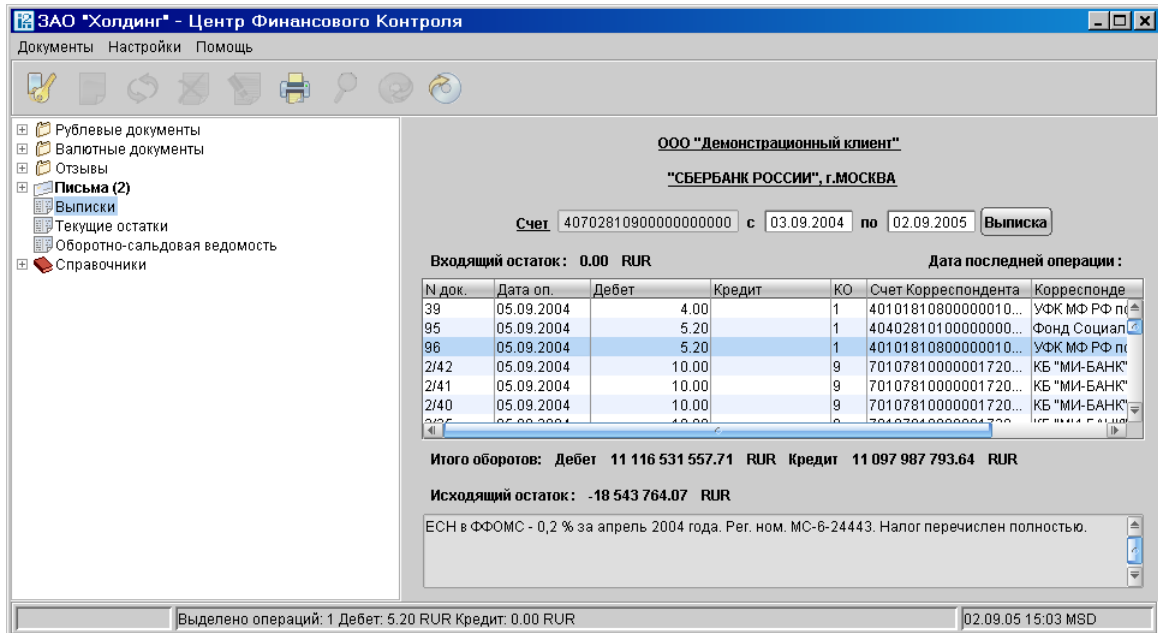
ЗАО "Холдинг" - Центр Финансового Контроля

Документы Настройки Помощь

Рублевые документы
Валютные документы
Отзывы
Письма (2)
Выписки
Текущие остатки
Оборотно-сальдовая ведомость
Справочники

ООО "Демонстрационный клиент"

"СБЕРБАНК РОССИИ", г.МОСКВА

Счет 40702810900000000000 с 03.09.2004 по 02.09.2005 Выписка

Входящий остаток: 0.00 RUR

Дата последней операции :

| N док. | Дата оп. | Дебет | Кредит | КО | Счет Корреспондента | Корреспонде |
|---|---|---|---|---|---|---|
| 39 | 05.09.2004 | 4.00 | | 1 | 40101810800000010... | УФК МФ РФ по |
| 95 | 05.09.2004 | 5.20 | | 1 | 40402810100000000... | Фонд Социал |
| 96 | 05.09.2004 | 5.20 | | 1 | 40101810800000010... | УФК МФ РФ по |
| 2/42 | 05.09.2004 | 10.00 | | 9 | 70107810000001720... | КБ "МИ-БАНК" |
| 2/41 | 05.09.2004 | 10.00 | | 9 | 70107810000001720... | КБ "МИ-БАНК" |
| 2/40 | 05.09.2004 | 10.00 | | 9 | 70107810000001720... | КБ "МИ-БАНК" |

Итого оборотов: Дебет 11 116 531 557.71 RUR Кредит 11 097 987 793.64 RUR

Исходящий остаток: -18 543 764.07 RUR

ЕСН в ФФОМС - 0,2 % за апрель 2004 года. Рег. ном. МС-6-24443. Налог перечислен полностью.

Выделено операций: 1 Дебет: 5.20 RUR Кредит: 0.00 RUR

02.09.05 15:03 MSD